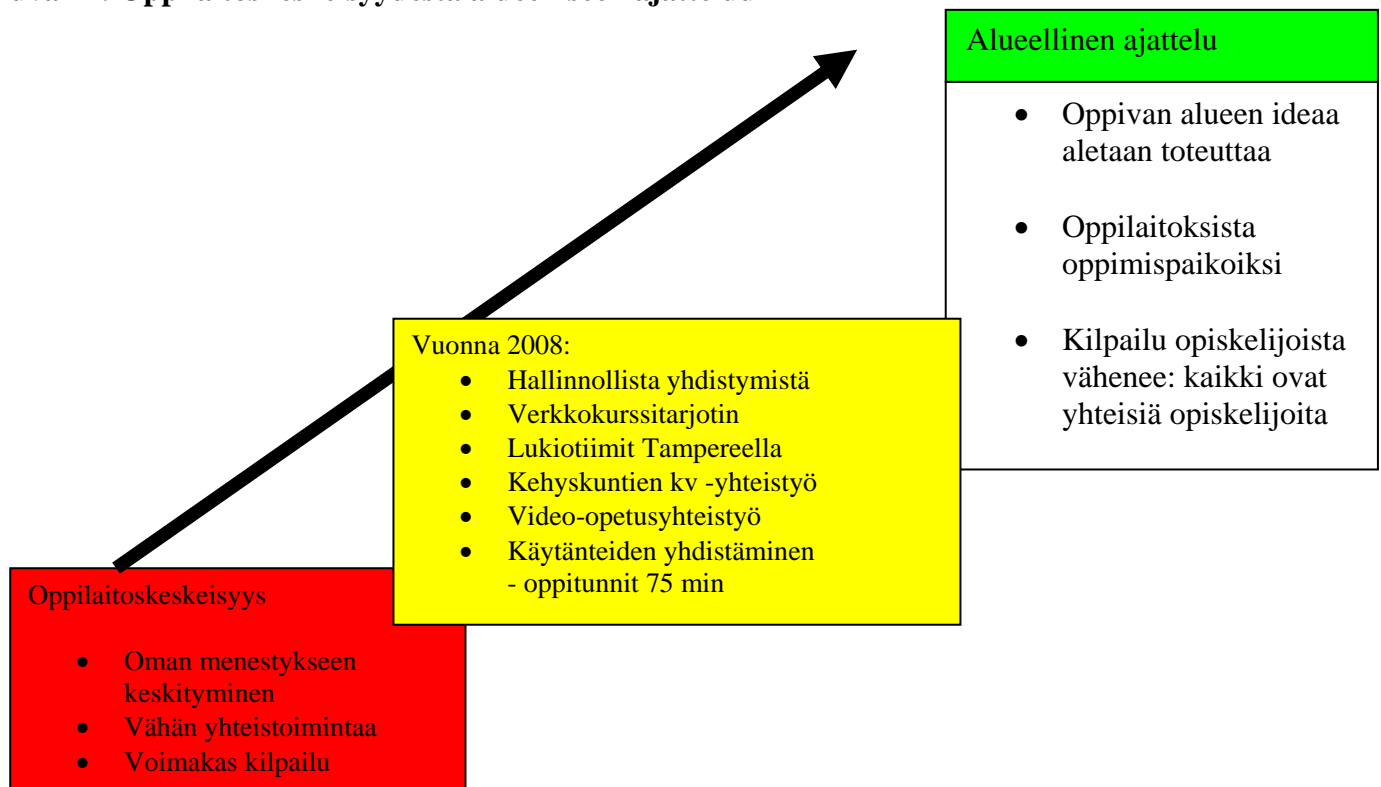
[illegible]

Alueellinen ajattelu

- Oppivan alueen ideaa aletaan toteuttaa
- Oppilaitoksista oppimispaikoiksi
- Kilpailu opiskelijoista vähenee: kaikki ovat yhteisiä opiskelijoita

Vuonna 2008:
- Hallinnollista yhdistymistä
- Verkkokurssitarjotin
- Lukiotiimit Tampereella
- Kehyskuntien kv -yhteistyö
- Video-opetusyhteistyö
- Käytänteiden yhdistäminen - oppitunnit 75 min

Oppilaitoskeskeisyys

- Oman menestykseen keskityminen
- Vähän yhteistoimintaa
- Voimakas kilpailu